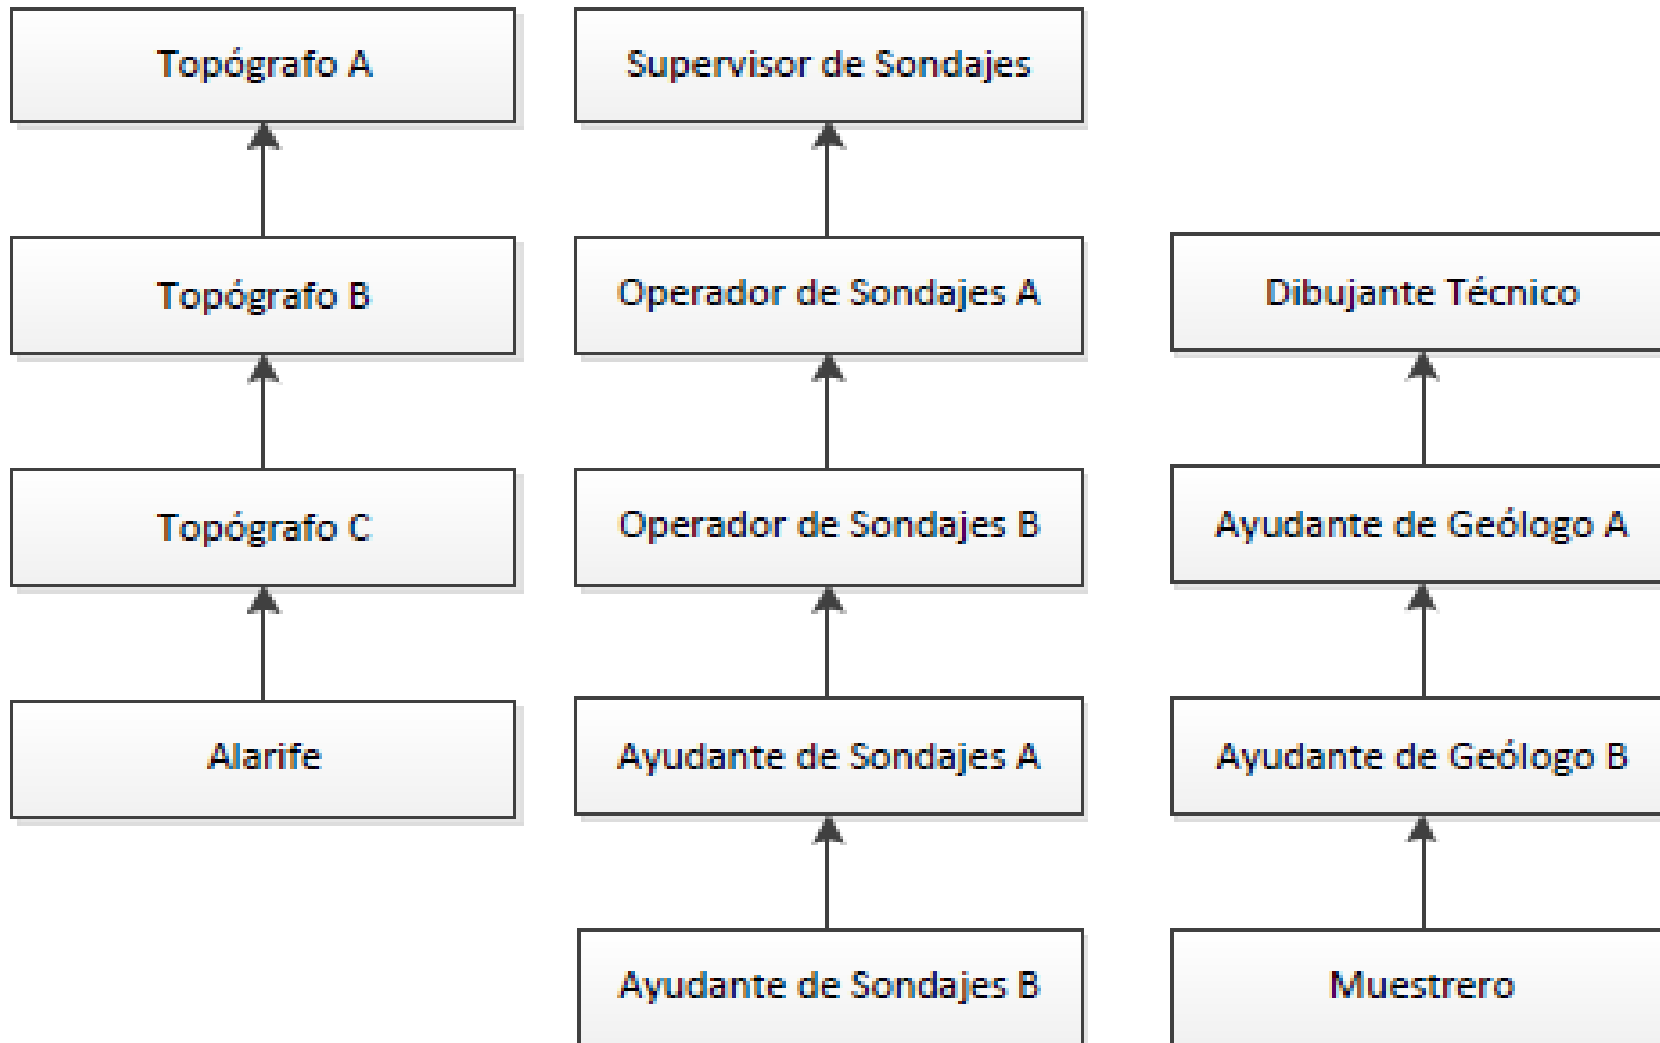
Topógrafo A

Topógrafo B

Topógrafo C

Alarife

Supervisor de Sondajes

Operador de Sondajes A

Operador de Sondajes B

Ayudante de Sondajes A

Ayudante de Sondajes B

Dibujante Técnico

Ayudante de Geólogo A

Ayudante de Geólogo B

Muestrero